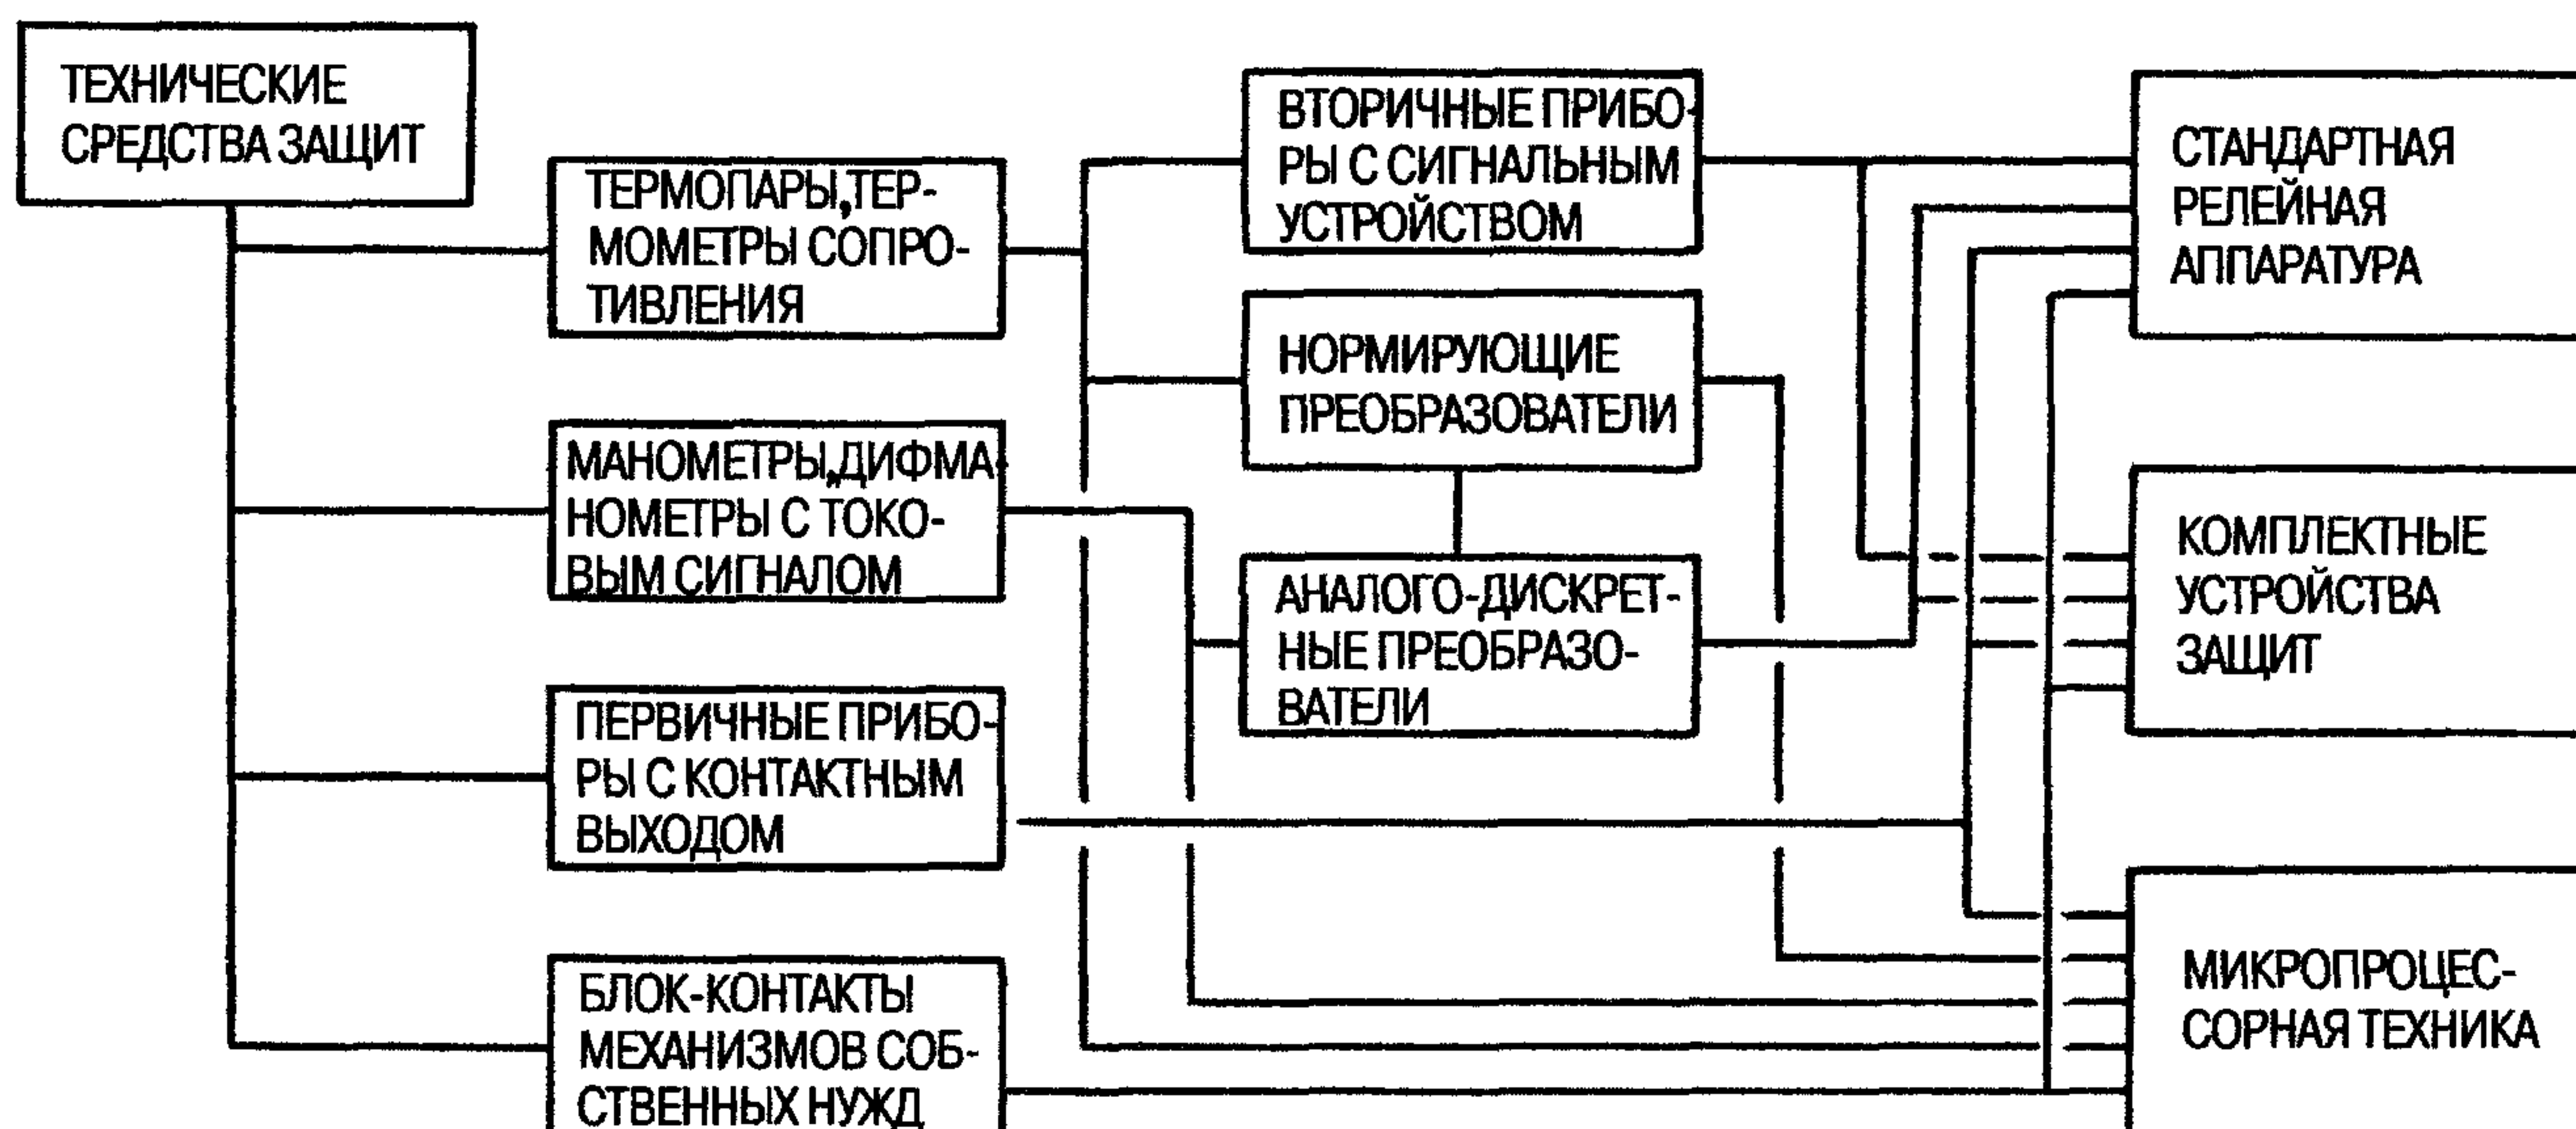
ТЕХНИЧЕСКИЕ СРЕДСТВА ЗАЩИТ

ТЕРМОПАРЫ,ТЕРМОМЕТРЫ СОПРОТИВЛЕНИЯ

МАНОМЕТРЫ,ДИФМАНОМЕТРЫ С ТОКОВЫМ СИГНАЛОМ

ПЕРВИЧНЫЕ ПРИБОРЫ С КОНТАКТНЫМ ВЫХОДОМ

БЛОК-КОНТАКТЫ МЕХАНИЗМОВ СОБСТВЕННЫХ НУЖД

ВТОРИЧНЫЕ ПРИБОРЫ С СИГНАЛЬНЫМ УСТРОЙСТВОМ

НОРМИРУЮЩИЕ ПРЕОБРАЗОВАТЕЛИ

АНАЛОГО-ДИСКРЕТНЫЕ ПРЕОБРАЗОВАТЕЛИ

СТАНДАРТНАЯ РЕЛЕЙНАЯ АППАРАТУРА

КОМПЛЕКТНЫЕ УСТРОЙСТВА ЗАЩИТ

МИКРОПРОЦЕССОРНАЯ ТЕХНИКА